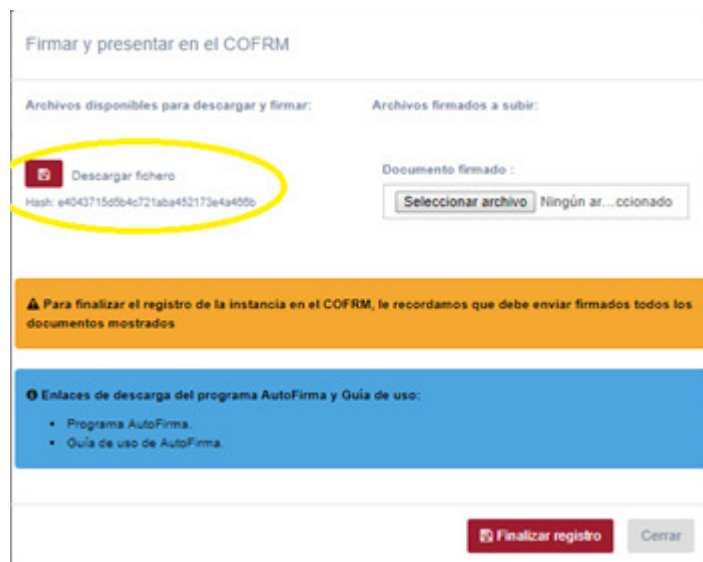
Firmar y presentar en el COFRM

Archivos disponibles para descargar y firmar:

Archivos firmados a subir:

Descargar fichero

Hash: e4043715d5b4c721aba452173e4a466b

Documento firmado :

Seleccionar archivo Ningún ar…ccionado

⚠ Para finalizar el registro de la instancia en el COFRM, le recordamos que debe enviar firmados todos los documentos mostrados

Enlaces de descarga del programa AutoFirma y Guía de uso:

- Programa AutoFirma.
- Guía de uso de AutoFirma.

Finalizar registro

Cerrar